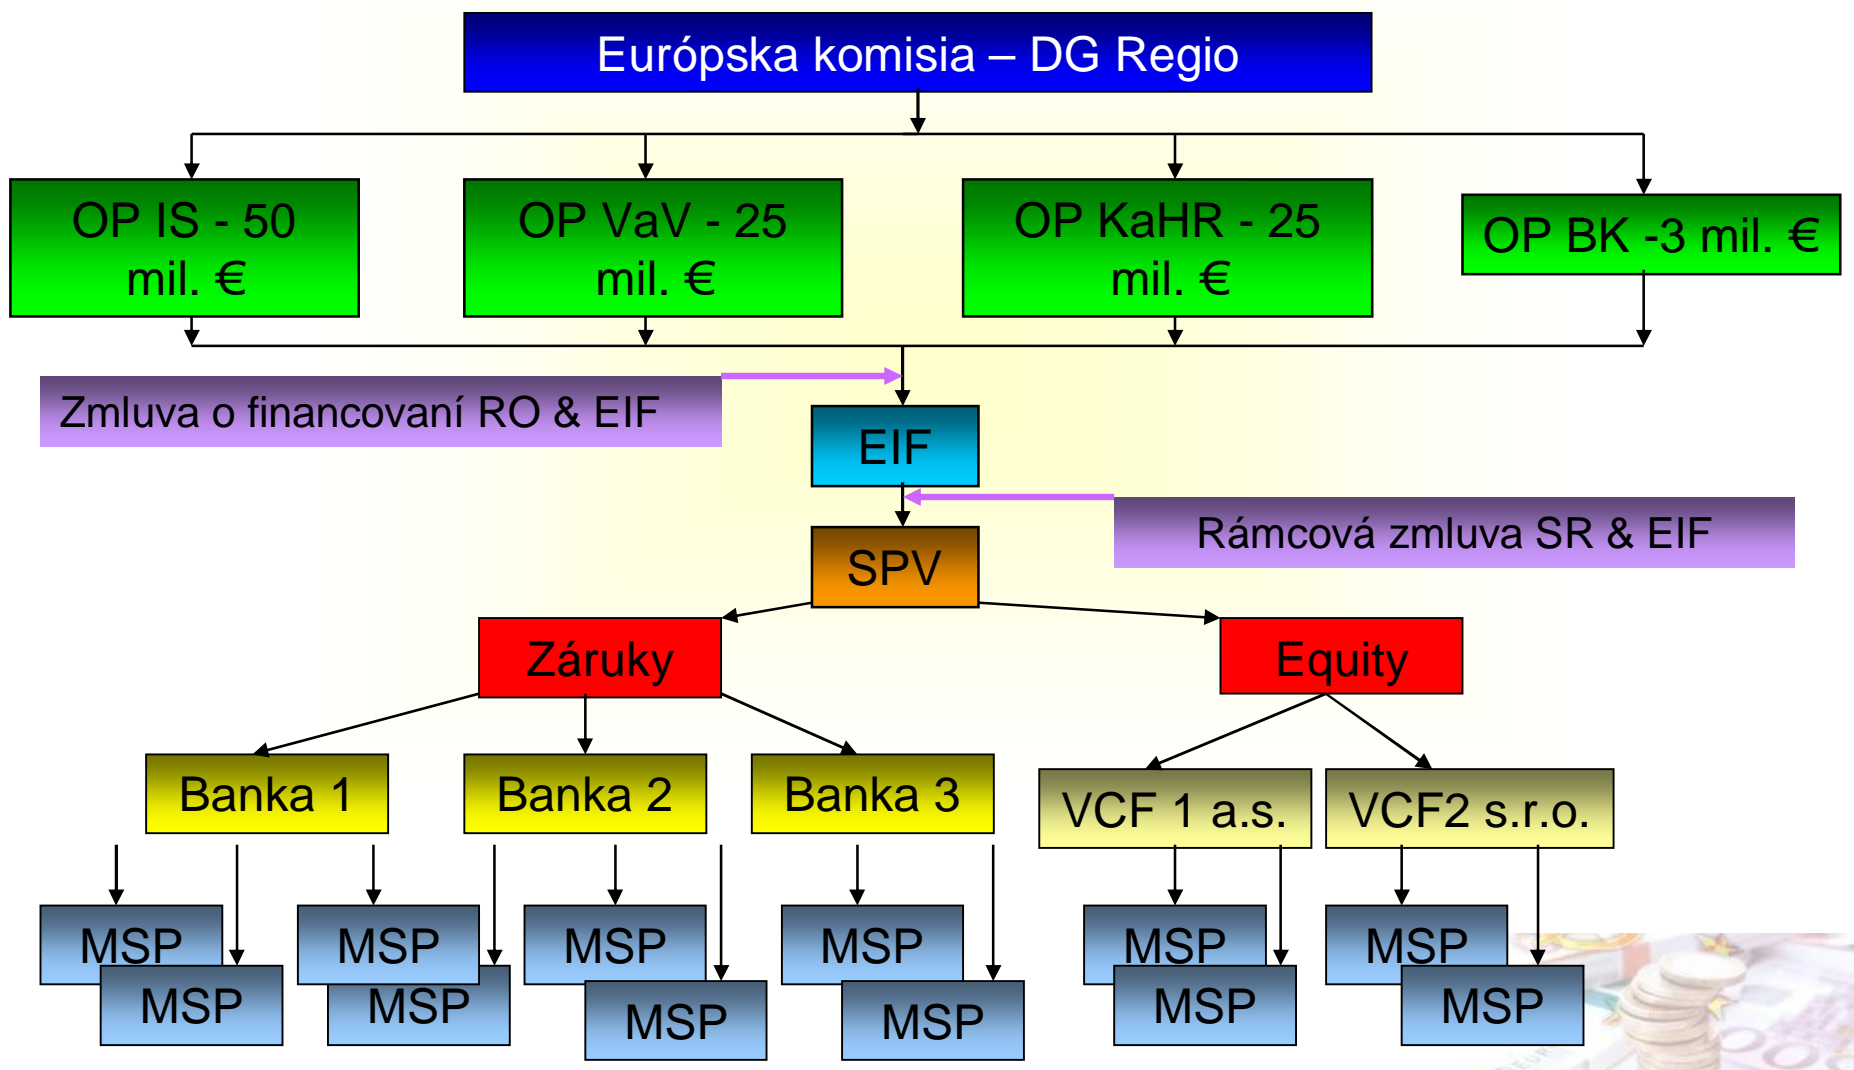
Európska komisia – DG Regio

OP IS - 50 mil. €

OP VaV - 25 mil. €

OP KaHR - 25 mil. €

OP BK -3 mil. €

Zmluva o financovaní RO & EIF

EIF

Rámcová zmluva SR & EIF

SPV

Záruky

Equity

Banka 1

Banka 2

Banka 3

VCF 1 a.s.

VCF2 s.r.o.

MSP

MSP

MSP

MSP

MSP

MSP

MSP

MSP

MSP

MSP

MSP

MSP